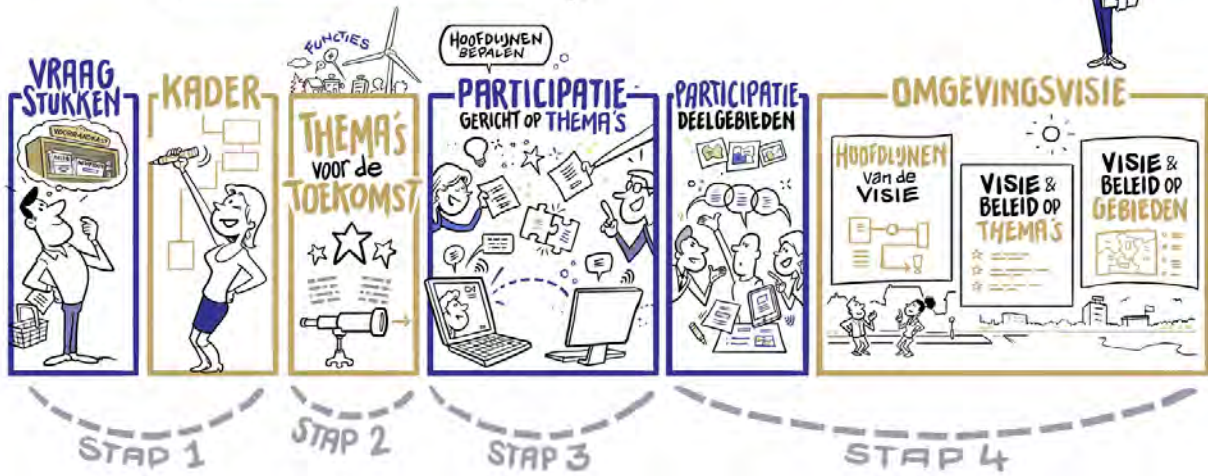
VRAAG STUKKEN

KADER

FUNCTIES

THEMA'S voor de TOEKOMST

HOOFDLIJNEN BEPALEN

PARTICIPATIE GERICHT OP THEMA'S

PARTICIPATIE DEELGEBIEDEN

OMGEVINGSVISIE

HOOFDLIJNEN van de VISIE

VISIE & BELEID OP THEMA'S

VISIE & BELEID OP GEBIEDEN

STAP 1

STAP 2

STAP 3

STAP 4